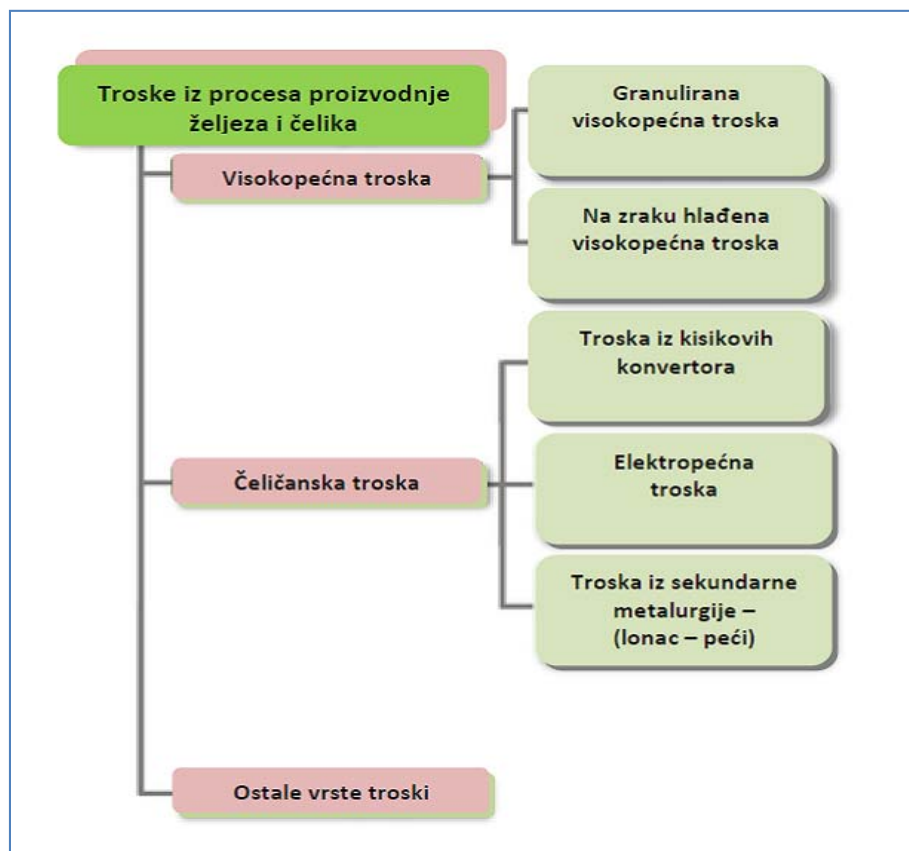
Troske iz procesa proizvodnje željeza i čelika

Visokopećna troska

Granulirana visokopećna troska

Na zraku hlađena visokopećna troska

Čeličanska troska

Troska iz kisikovih konvertora

Elektropećna troska

Troska iz sekundarne metalurgije – (lonac – peći)

Ostale vrste troski